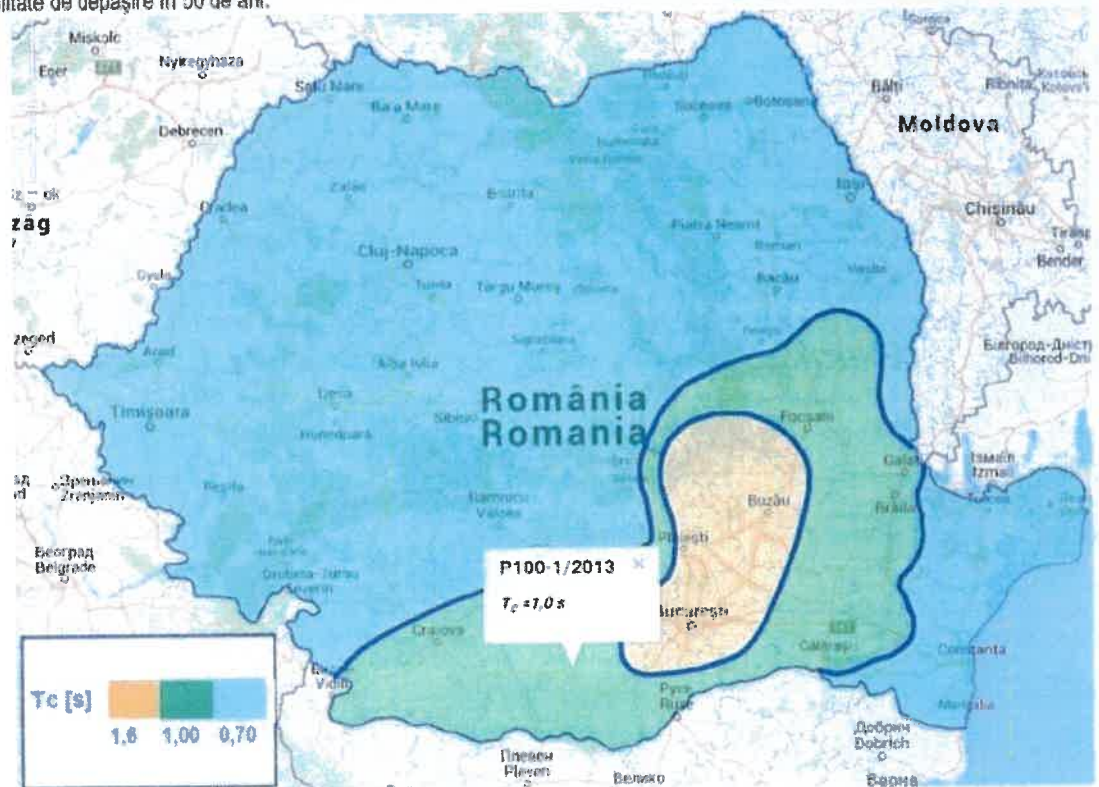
ilitate de depășire în 50 de ani.

Miskolc
Eger
Nyíregyháza
Satu Mare
Baia Mare
Suceava
Botoșani
Bălți
Ribnița
Debrecen
Moldova
Zalău
Bistrița
Iași
Oradea
zág
Chișinău
Piatra Neamț
Cluj-Napoca
Roman
Tiraspol
Bender
Turda
Târgu Mureș
Bacău
Vaslui
Gyula
Szeged
Arad
Alba Iulia
Білгород-Дністровський
Bilhorod-Dni
Deva
România
Romania
Timișoara
Sibiu
Focșani
Hunedoara
Galați
Izmail
Reșița
Râmnicu Vâlcea
Buzău
Brăila
Tulcea
Zrenjanin
Београд
Belgrade
Pitești
P100-1/2013
$T_c = 1,0 s$
Drobeta-Turnu Severin
București
Craiova
Călărași
Constanța
Vidin
Ruse
Tc [s]
1,6
1,00
0,70
Добрич
Dobrich
Плевен
Pleven
Велико
Варна